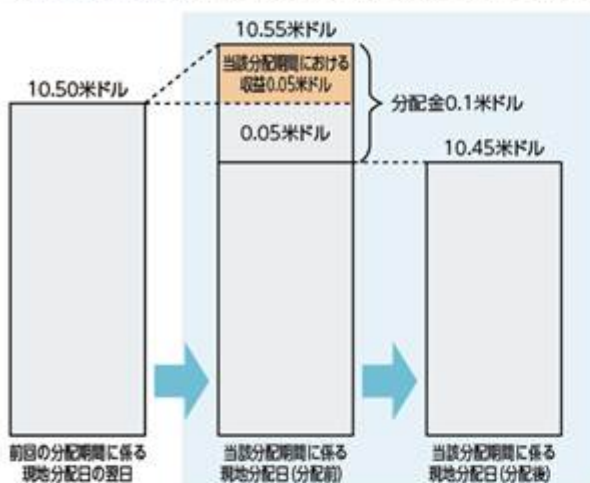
10.50米ドル

10.55米ドル

当該分配期間における収益0.05米ドル

0.05米ドル

分配金0.1米ドル

10.45米ドル

前回の分配期間に係る現地分配日の翌日

当該分配期間に係る現地分配日(分配前)

当該分配期間に係る現地分配日(分配後)